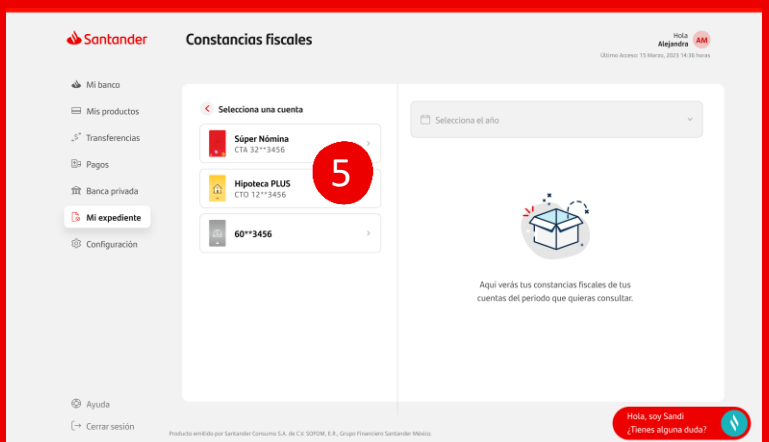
Santander

Constancias fiscales

Hola
Alejandra
AM
Último Acceso: 15 Marzo, 2023 14:36 horas

Mi banco
Mis productos
Transferencias
Pagos
Banca privada
Mi expediente
Configuración

Selecciona una cuenta

Súper Nómina
CTA 32**3456

Hipoteca PLUS
CTO 12**3456

60**3456

5

Selecciona el año

Aquí verás tus constancias fiscales de tus cuentas del período que quieras consultar.

Ayuda
Cerrar sesión

Producto emitido por Santander Consumo S.A. de C.V. SOFOM, E.R., Grupo Financiero Santander México.

Hola, soy Sandi
¿Tienes alguna duda?